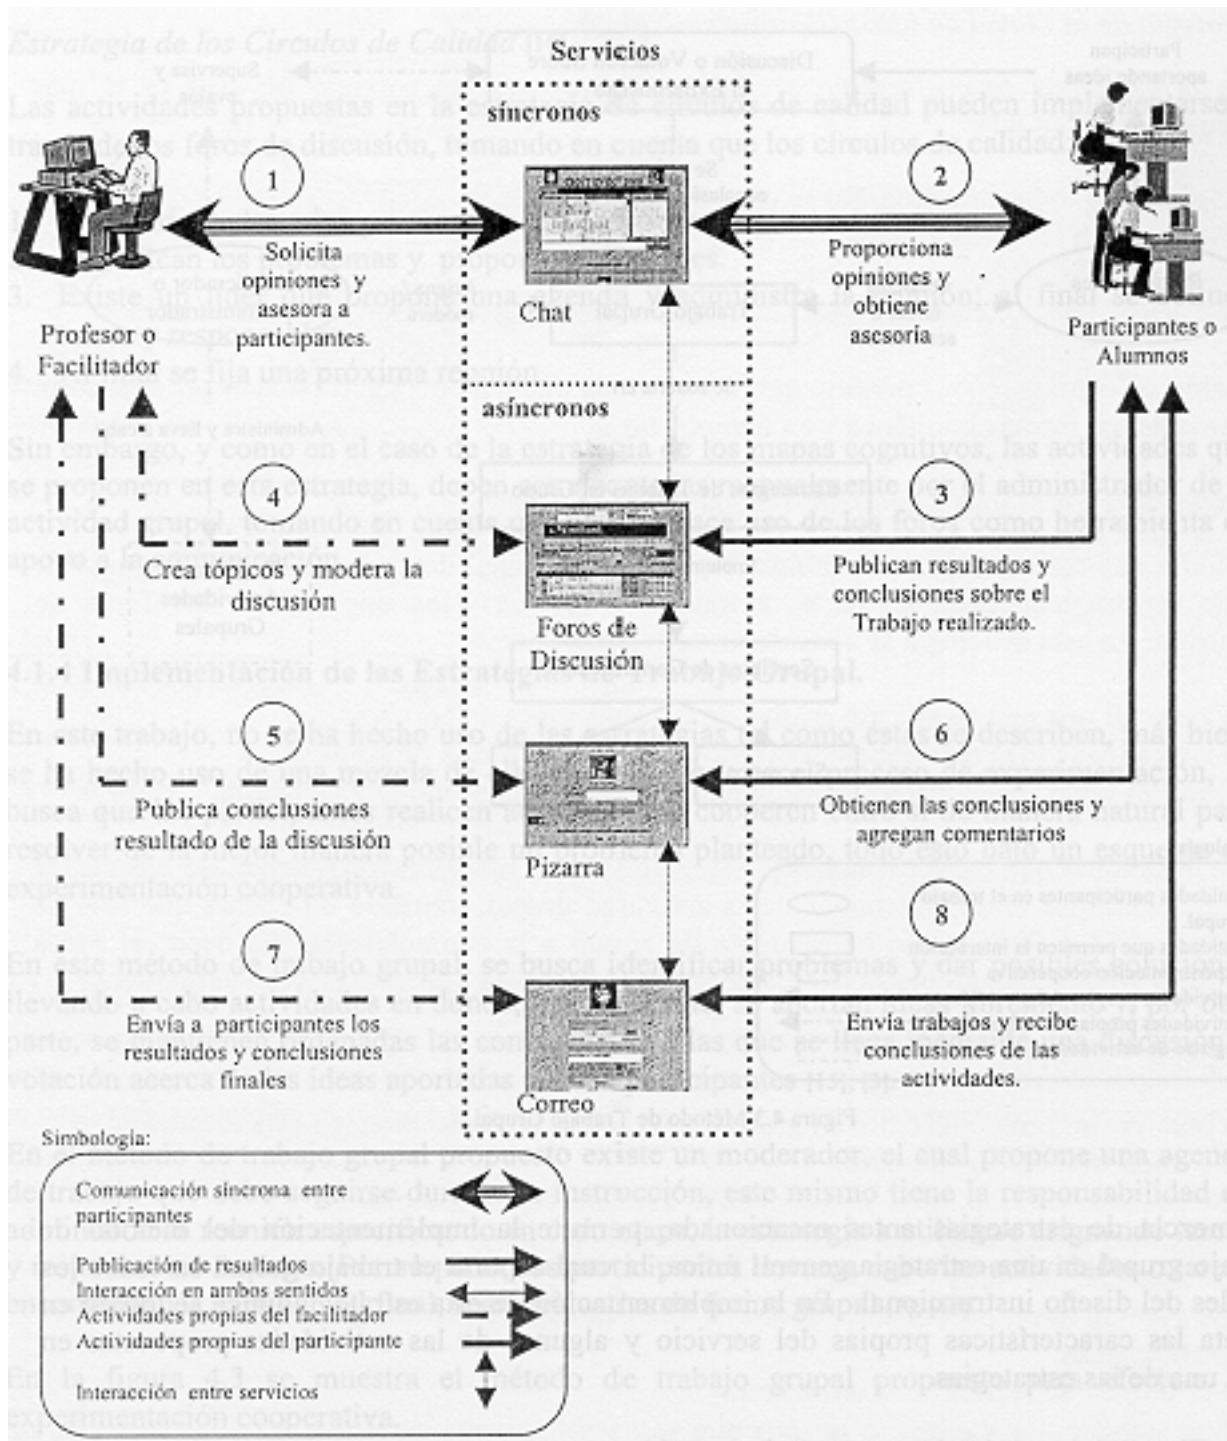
Servicios

síncronos

1

Solicita opiniones y asesora a participantes.

Profesor o Facilitador

Chat

2

Proporciona opiniones y obtiene asesoria

Participantes o Alumnos

asíncronos

4

Crea tópicos y modera la discusión

Foros de Discusión

3

Publican resultados y conclusiones sobre el Trabajo realizado.

5

Publica conclusiones resultado de la discusión

Pizarra

6

Obtienen las conclusiones y agregan comentarios

7

Envía a participantes los resultados y conclusiones finales

Correo

8

Envia trabajos y recibe conclusiones de las actividades.

Simbologia:

Comunicación síncrona entre participantes

Publicación de resultados

Interacción en ambos sentidos

Actividades propias del facilitador

Actividades propias del participante

Interacción entre servicios